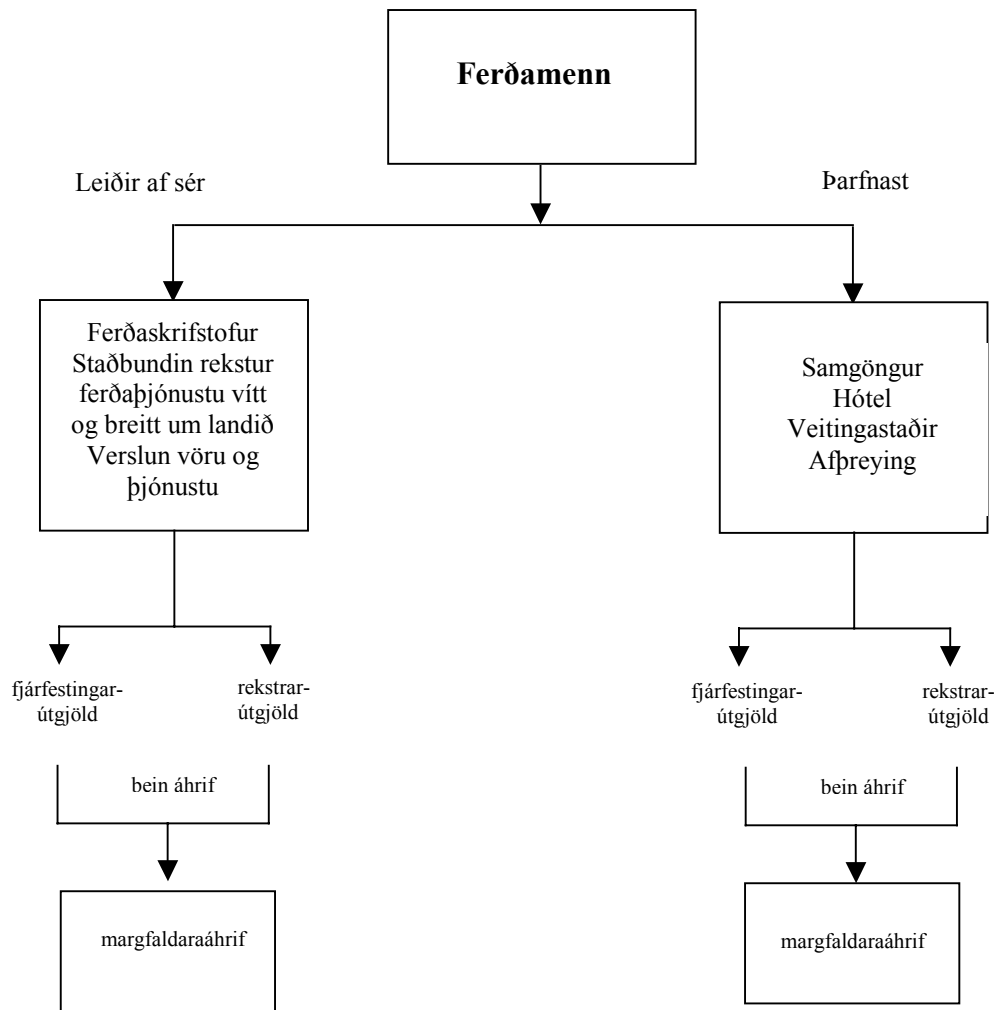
Ferðamenn

Leiðir af sér

Þarfnast

Ferðaskrifstofur
Staðbundin rekstur ferðaþjónustu vítt og breitt um landið
Verslun vöru og þjónustu

Samgöngur
Hótel
Veitingastaðir
Afþreying

fjárfestingar-útgjöld

rekstrar-útgjöld

bein áhrif

margfaldaraáhrif

fjárfestingar-útgjöld

rekstrar-útgjöld

bein áhrif

margfaldaraáhrif